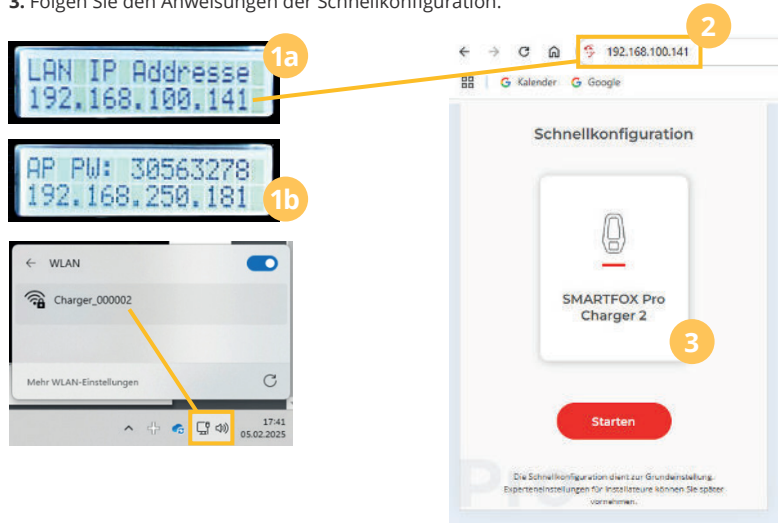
3. Folgen Sie den Anweisungen der Schnellkonfiguration.

LAN IP Addresse
192.168.100.141
1a

AP PW: 30563278
192.168.250.181
1b

WLAN
Charger_000002
Mehr WLAN-Einstellungen
17:41
05.02.2025

2
192.168.100.141
Kalender
Google

Schnellkonfiguration
SMARTFOX Pro Charger 2
3
Starten
Die Schnellkonfiguration dient zur Grundeinstellung. Experteneinstellungen für Installateure können Sie später vornehmen.